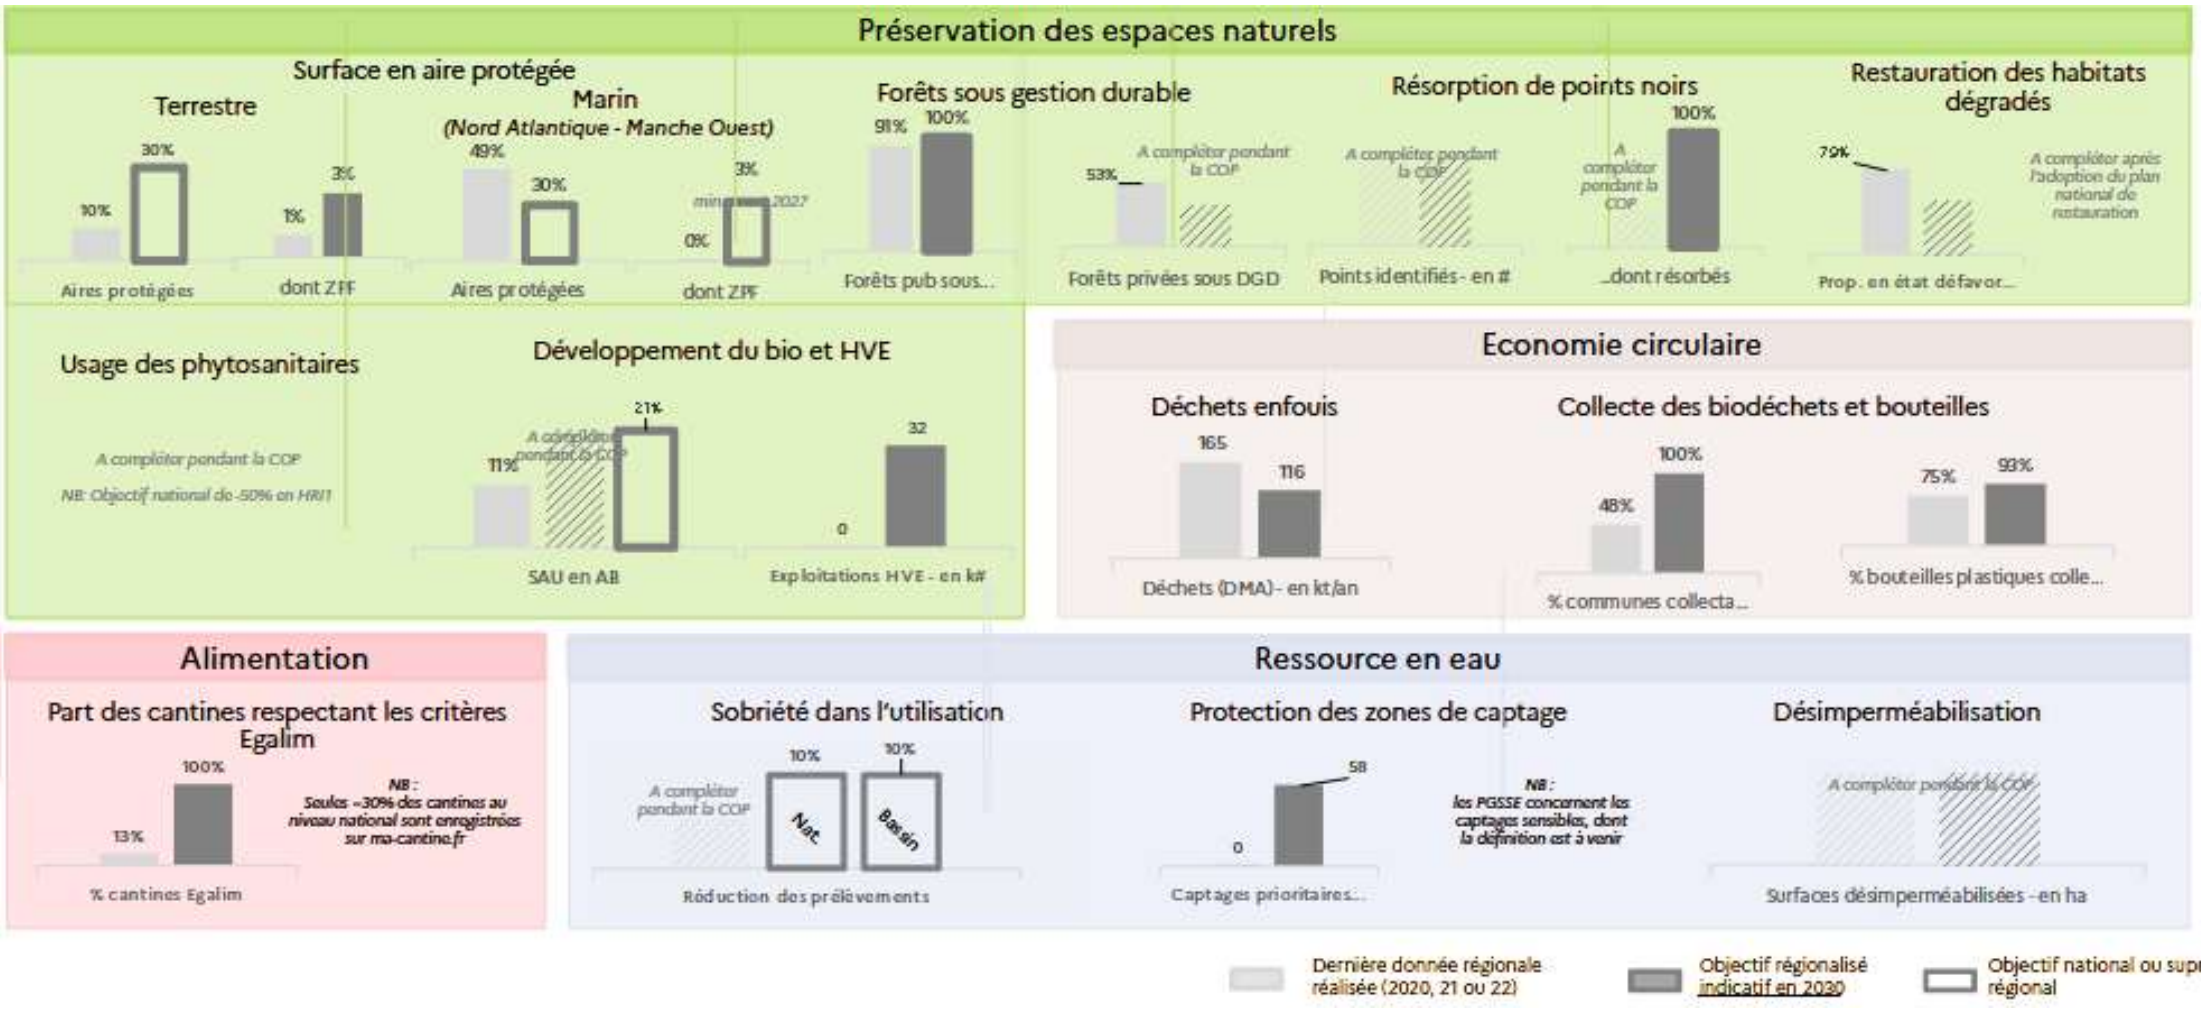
Préservation des espaces naturels

Surface en aire protégée

Terrestre

30%
10%
Aires protégées
3%
1%
dont ZPF

Marin
(Nord Atlantique - Manche Ouest)

49%
30%
Aires protégées
3%
min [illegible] 2027
0%
dont ZPF

Forêts sous gestion durable

91%
100%
Forêts pub sous...
53%
A compléter pendant la COP
Forêts privées sous DGD

Résorption de points noirs

A compléter pendant la COP
Points identifiés - en #
100%
A compléter pendant la COP
...dont résorbés

Restauration des habitats dégradés

79%
A compléter après l'adoption du plan national de restauration
Prop. en état défavor...

Usage des phytosanitaires

A compléter pendant la COP
NB: Objectif national de -50% en HRI1

Développement du bio et HVE

21%
11%
A compléter pendant la COP
SAU en AB
32
0
Exploitations HVE - en k#

Economie circulaire

Déchets enfouis

165
116
Déchets (DMA) - en kt/an

Collecte des biodéchets et bouteilles

100%
48%
% communes collecta...
75%
93%
% bouteilles plastiques colle...

Alimentation

Part des cantines respectant les critères Egalim

100%
13%
% cantines Egalim
NB :
Seules ~30% des cantines au niveau national sont enregistrées sur ma-cantine.fr

Ressource en eau

Sobriété dans l'utilisation

A compléter pendant la COP
10%
Nat.
10%
Bassin
Réduction des prélèvements

Protection des zones de captage

58
0
Captages prioritaires...
NB :
les PGSSE concernent les captages sensibles, dont la définition est à venir

Désimperméabilisation

A compléter pendant la COP
Surfaces désimperméabilisées - en ha

Dernière donnée régionale réalisée (2020, 21 ou 22)
Objectif régionalisé indicatif en 2030
Objectif national ou supr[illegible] régional